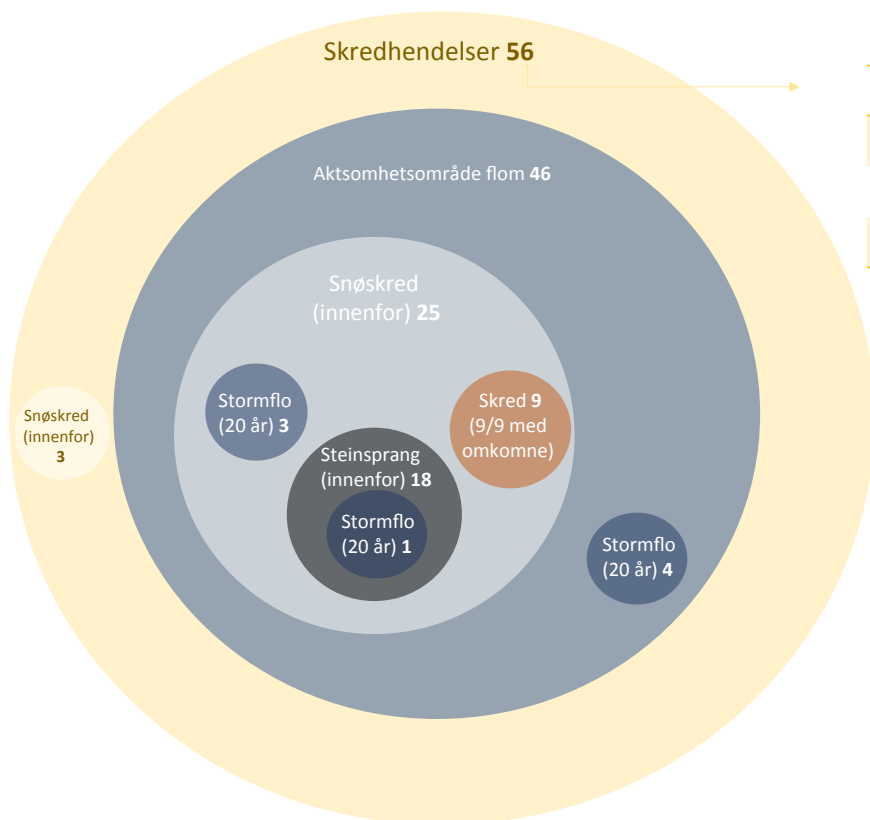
Skredhendelser **56**

Aktsomhetsområde flom **46**

Snøskred (innenfor) **25**

Stormflo (20 år) **3**

Skred **9** (9/9 med omkomne)

Steinsprang (innenfor) **18**

Stormflo (20 år) **1**

Stormflo (20 år) **4**

Snøskred (innenfor) **3**